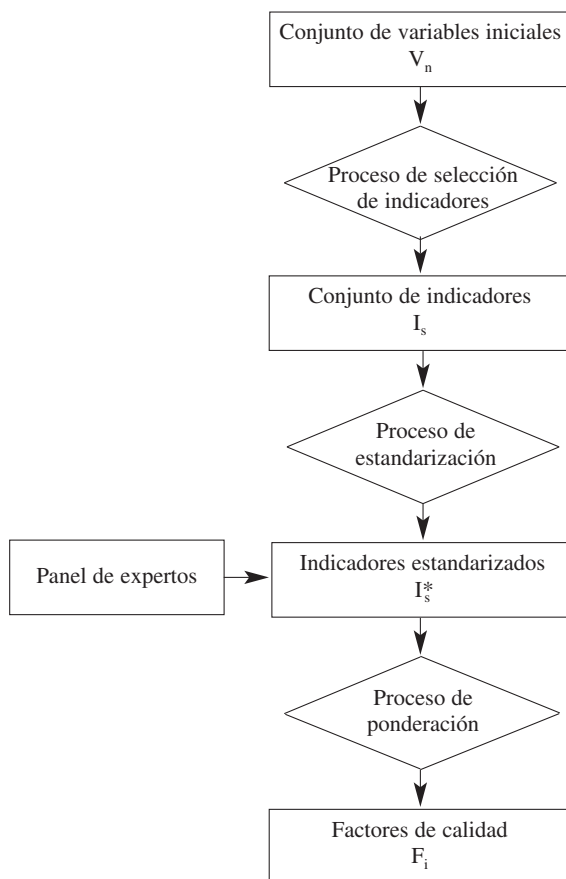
Conjunto de variables iniciales
$V_n$

Proceso de selección de indicadores

Conjunto de indicadores
$I_s$

Proceso de estandarización

Panel de expertos

Indicadores estandarizados
$I_s^*$

Proceso de ponderación

Factores de calidad
$F_i$